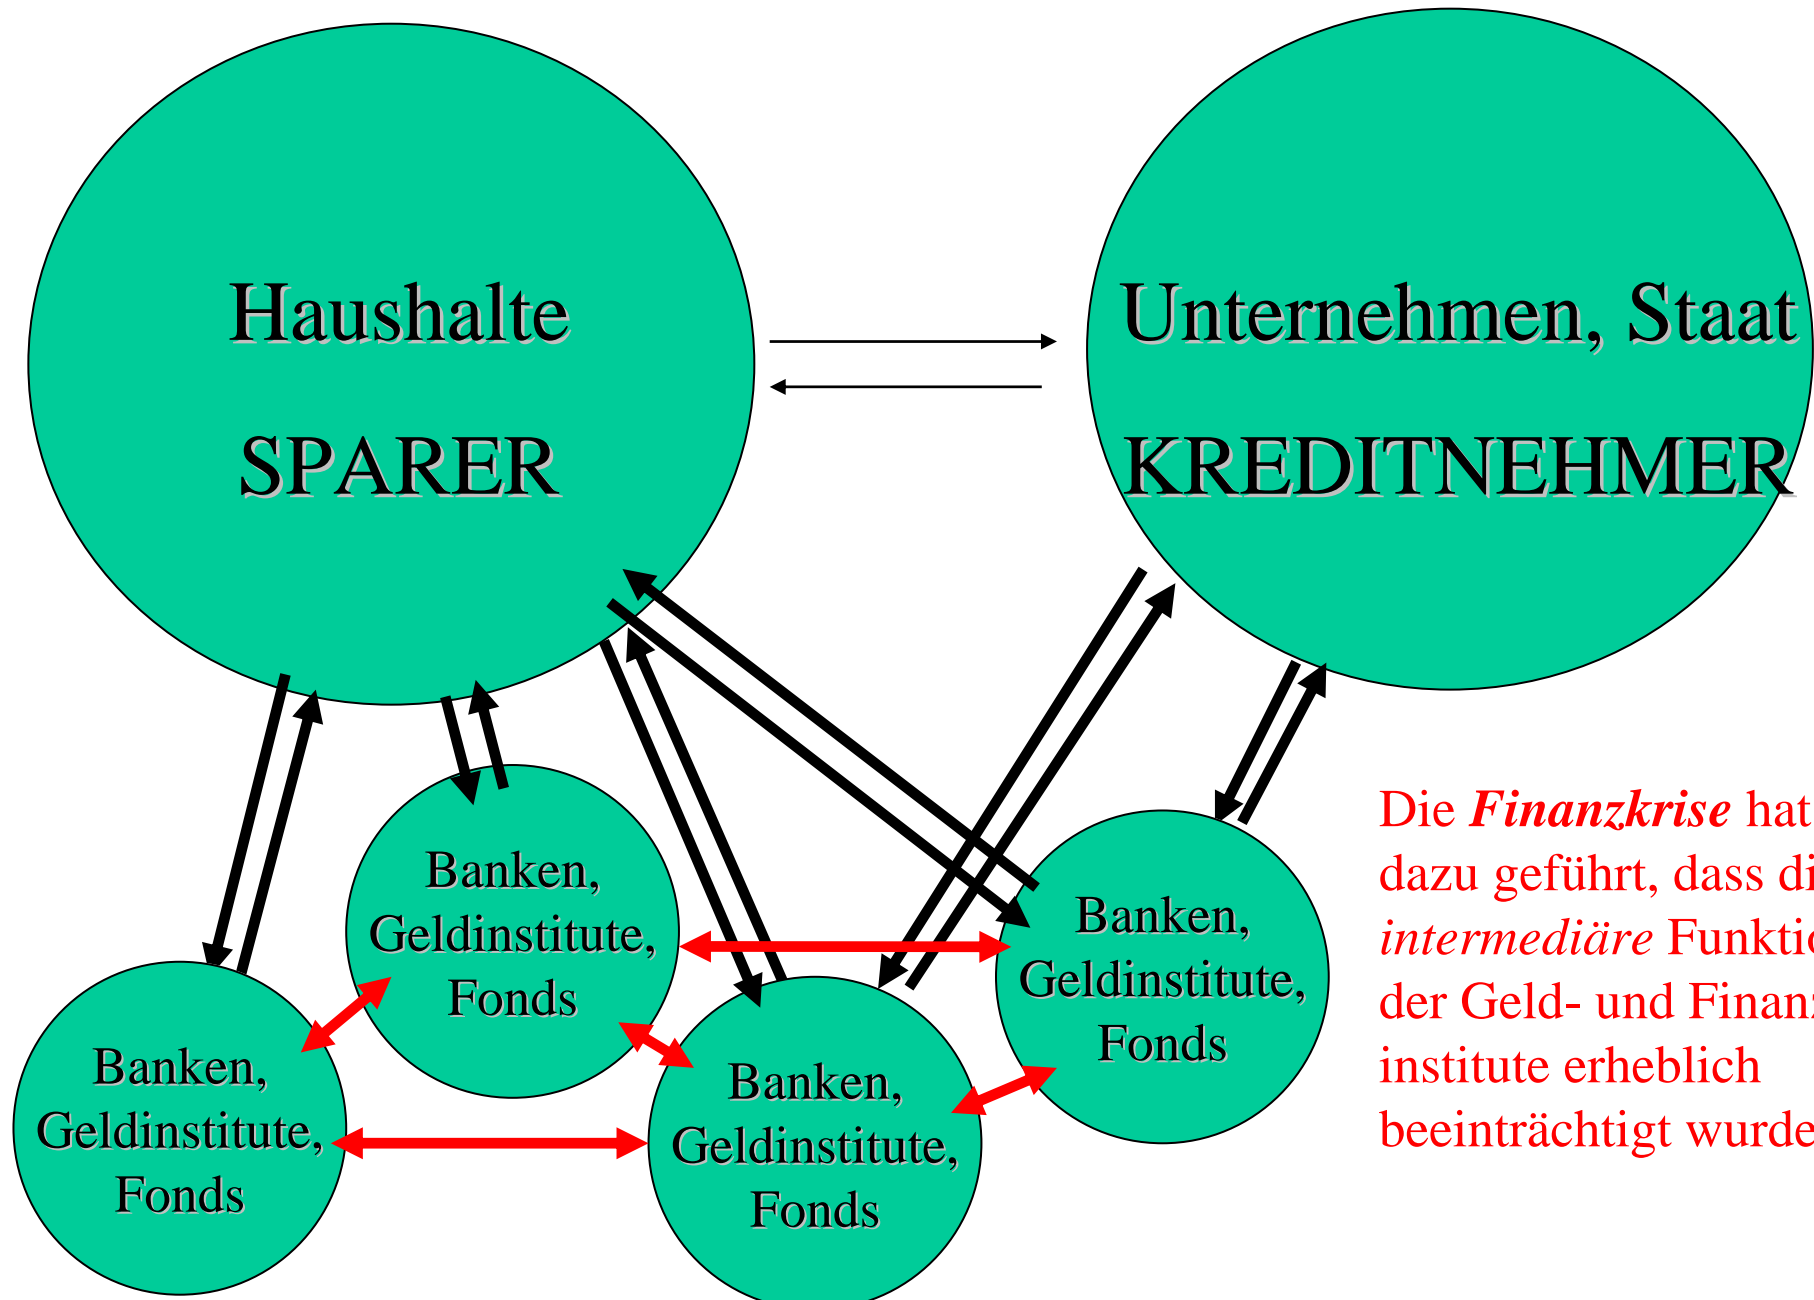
Haushalte

SPARER

Unternehmen, Staat

KREDITNEHMER

Banken, Geldinstitute, Fonds

Banken, Geldinstitute, Fonds

Banken, Geldinstitute, Fonds

Banken, Geldinstitute, Fonds

Die *Finanzkrise* hat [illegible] dazu geführt, dass di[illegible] *intermediäre* Funkti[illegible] der Geld- und Finan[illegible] institute erheblich beeinträchtigt wurde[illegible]